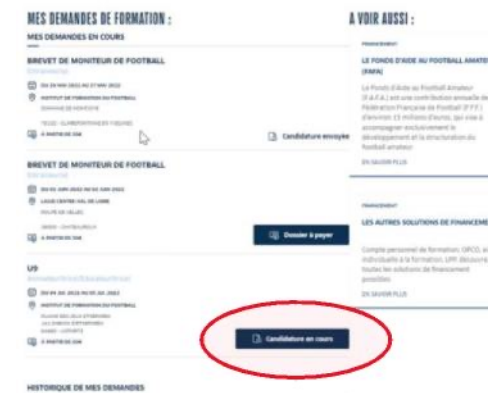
MES DEMANDES DE FORMATION :

MES DEMANDES EN COURS

BREVET DE MONITEUR DE FOOTBALL

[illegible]

DU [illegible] AU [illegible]

INSTITUT DE FORMATION DU FOOTBALL

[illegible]

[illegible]

A PARTIR DE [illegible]

Candidature envoyée

BREVET DE MONITEUR DE FOOTBALL

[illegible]

DU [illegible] AU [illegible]

LIGUE CENTRE VAL DE LOIRE

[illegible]

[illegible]

A PARTIR DE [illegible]

Dossier à payer

U9

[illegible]

DU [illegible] AU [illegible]

INSTITUT DE FORMATION DU FOOTBALL

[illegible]

A PARTIR DE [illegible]

Candidature en cours

HISTORIQUE DE MES DEMANDES

A VOIR AUSSI :

FINANCEMENT

LE FONDS D'AIDE AU FOOTBALL AMATE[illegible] (FAFA)

Le Fonds d'Aide au Football Amateur (F.A.F.A.) est une contribution annuelle de Fédération Française de Football (F.F.F.) d'environ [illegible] millions d'euros, qui vise à accompagner exclusivement le développement et la structuration du football amateur

EN SAVOIR PLUS

FINANCEMENT

LES AUTRES SOLUTIONS DE FINANCEME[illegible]

Compte personnel de formation, OPCO, a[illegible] individuelle à la formation, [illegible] découvre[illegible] toutes les solutions de financement possibles

EN SAVOIR PLUS